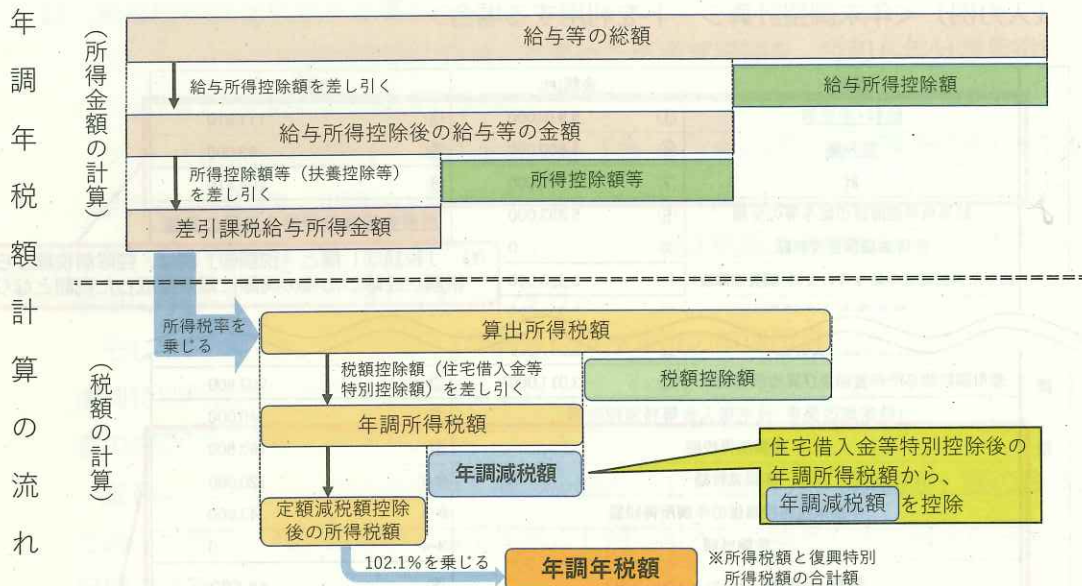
年調年税額計算の流れ

（所得金額の計算）

給与等の総額

給与所得控除額を差し引く

給与所得控除額

給与所得控除後の給与等の金額

所得控除額等（扶養控除等）を差し引く

所得控除額等

差引課税給与所得金額

（税額の計算）

所得税率を乗じる

算出所得税額

税額控除額（住宅借入金等特別控除額）を差し引く

税額控除額

年調所得税額

年調減税額

住宅借入金等特別控除後の年調所得税額から、年調減税額を控除

定額減税額控除後の所得税額

102.1%を乗じる

年調年税額

※所得税額と復興特別所得税額の合計額